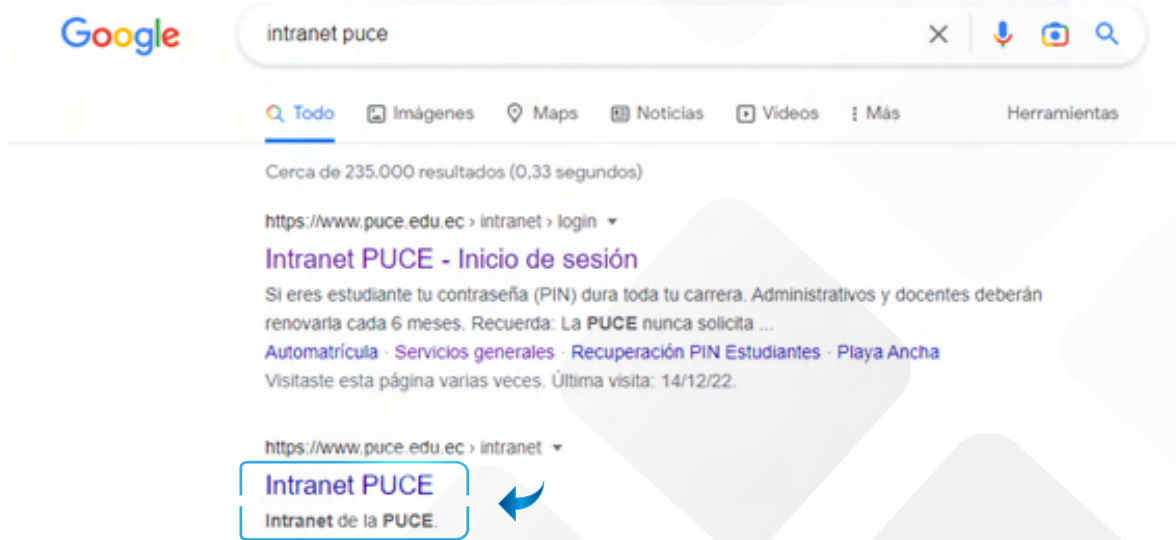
Google

intranet puce

Todo Imágenes Maps Noticias Videos Más Herramientas

Cerca de 235.000 resultados (0,33 segundos)

https://www.puce.edu.ec › intranet › login

Intranet PUCE - Inicio de sesión

Si eres estudiante tu contraseña (PIN) dura toda tu carrera. Administrativos y docentes deberán renovarla cada 6 meses. Recuerda: La PUCE nunca solicita ...

Automatrícula · Servicios generales · Recuperación PIN Estudiantes · Playa Ancha

Visitaste esta página varias veces. Última visita: 14/12/22.

https://www.puce.edu.ec › intranet

Intranet PUCE

Intranet de la PUCE.